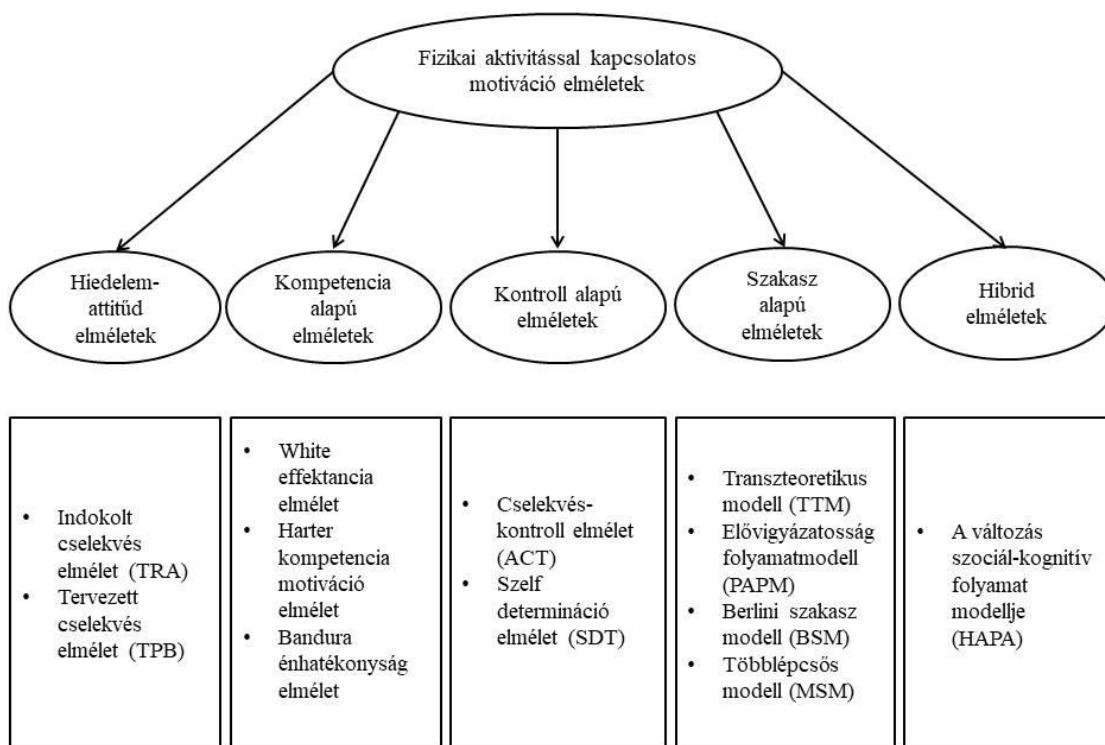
Fizikai aktivitással kapcsolatos motiváció elméletek

Hiedelem-attitűd elméletek

Kompetencia alapú elméletek

Kontroll alapú elméletek

Szakasz alapú elméletek

Hibrid elméletek

- Indokolt cselekvés elmélet (TRA)
- Tervezett cselekvés elmélet (TPB)

- White effektancia elmélet
- Harter kompetencia motiváció elmélet
- Bandura énhatékonyság elmélet

- Cselekvés-kontroll elmélet (ACT)
- Szelf determináció elmélet (SDT)

- Transzteoretikus modell (TTM)
- Elővigyázatosság folyamatmodell (PAPM)
- Berlini szakasz modell (BSM)
- Többlépcsős modell (MSM)

- A változás szociál-kognitív folyamat modellje (HAPA)